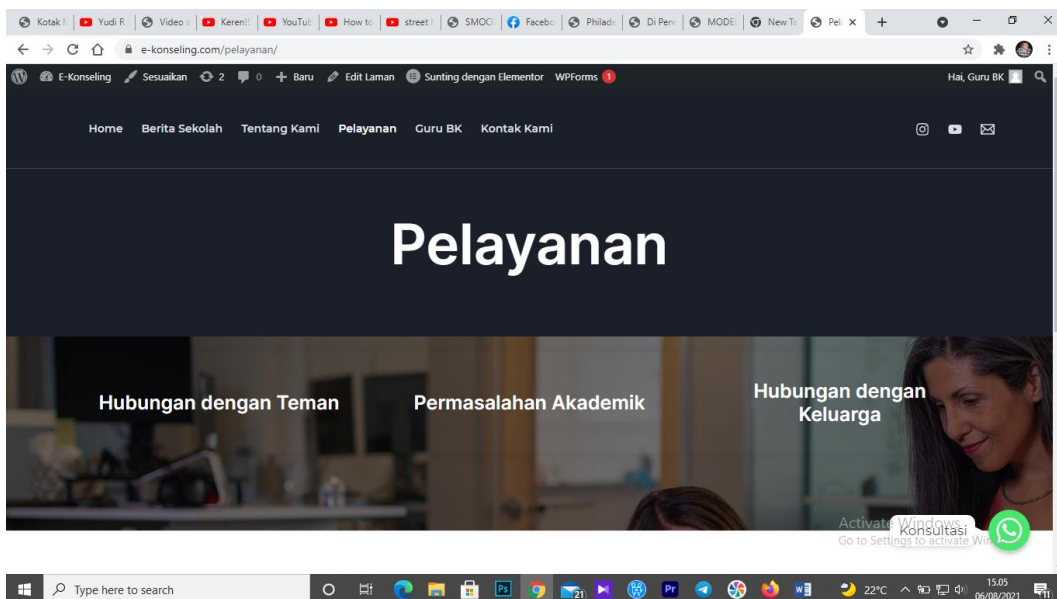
Kotak | Yudi R | Video | Keren | YouTub | How to | street | SMOO | Facebo | Philade | Di Pen | MODE | New Ta | Pel ×

e-konseling.com/pelayanan/

E-Konseling Sesuaikan 2 0 Baru Edit Laman Sunting dengan Elementor WPForms 1 Hai, Guru BK

Home Berita Sekolah Tentang Kami Pelayanan Guru BK Kontak Kami

Pelayanan

Hubungan dengan Teman

Permasalahan Akademik

Hubungan dengan Keluarga

Activate Windows
Go to Settings to activate Windows.

Konsultasi

Type here to search

22°C 15.05 06/08/2021